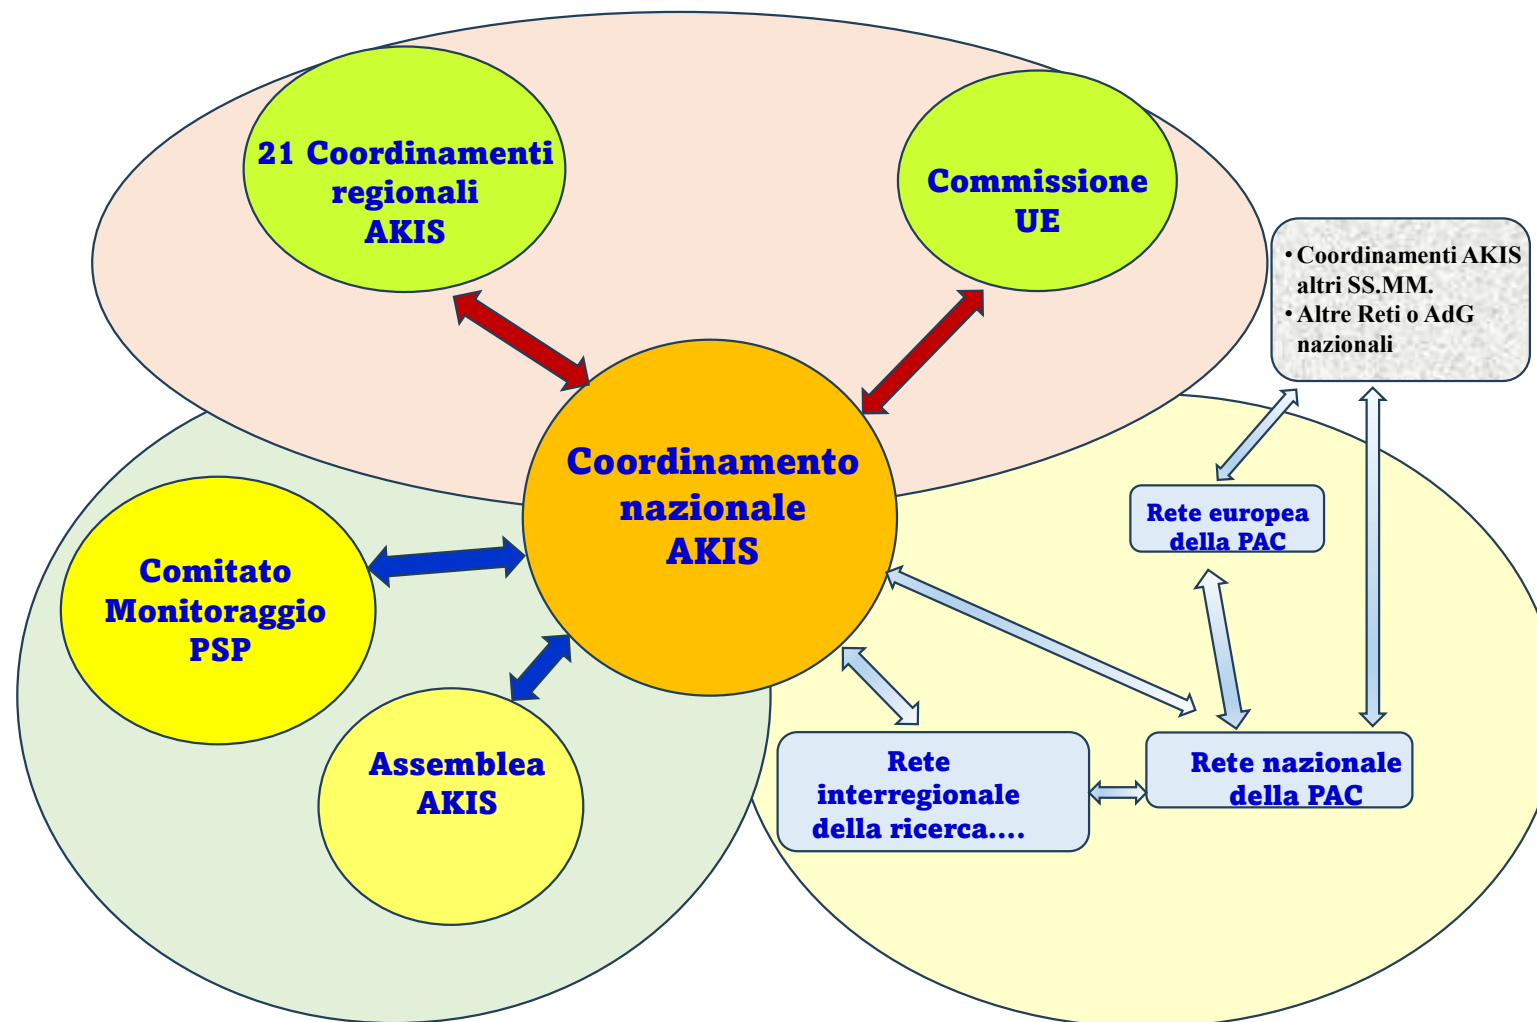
21 Coordinamenti regionali AKIS

Commissione UE

• Coordinamenti AKIS altri SS.MM.
• Altre Reti o AdG nazionali

Coordinamento nazionale AKIS

Rete europea della PAC

Comitato Monitoraggio PSP

Assemblea AKIS

Rete interregionale della ricerca….

Rete nazionale della PAC